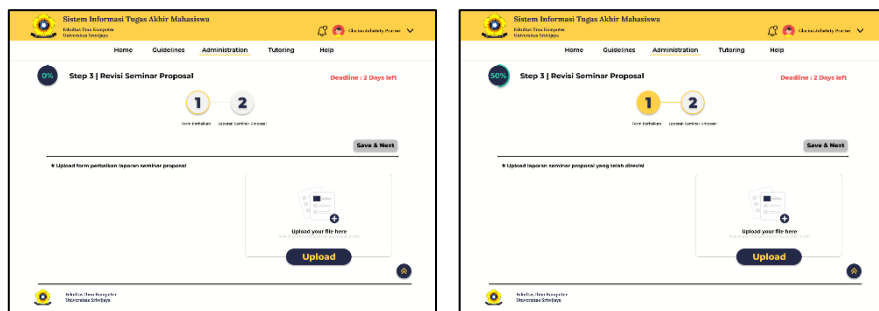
Sistem Informasi Tugas Akhir Mahasiswa
Fakultas Ilmu Komputer
Universitas Sriwijaya

Clarissa Juliatatty Pratiwi

Home Guidelines Administration Tutoring Help

0%

Step 3 | Revisi Seminar Proposal

Deadline : 2 Days left

1 2

Form Perbaikan Laporan Seminar Proposal

Save & Next

* Upload form perbaikan laporan seminar proposal

Upload your file here

Upload

Fakultas Ilmu Komputer
Universitas Sriwijaya

Sistem Informasi Tugas Akhir Mahasiswa
Fakultas Ilmu Komputer
Universitas Sriwijaya

Clarissa Juliatatty Pratiwi

Home Guidelines Administration Tutoring Help

50%

Step 3 | Revisi Seminar Proposal

Deadline : 2 Days left

1 2

Form Perbaikan Laporan Seminar Proposal

Save & Next

* Upload laporan seminar proposal yang telah direvisi

Upload your file here

Upload

Fakultas Ilmu Komputer
Universitas Sriwijaya